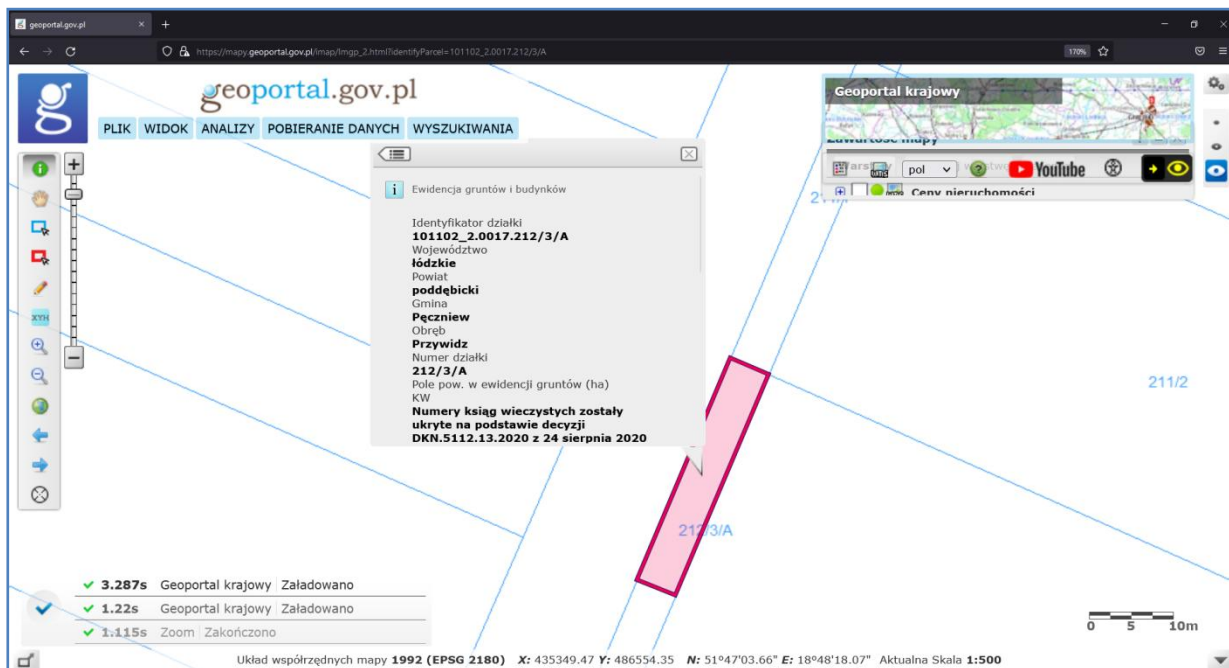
geoportal.gov.pl ×  +

https://mapy.geoportal.gov.pl/imap/Imgp_2.html?identifyParcel=101102_2.0017.212/3/A

170%

geoportal.gov.pl

PLIK WIDOK ANALIZY POBIERANIE DANYCH WYSZUKIWANIA

Geoportal krajowy

pol

YouTube

Ceny nieruchomości

Ewidencja gruntów i budynków

Identyfikator działki
101102_2.0017.212/3/A
Województwo
łódzkie
Powiat
poddębicki
Gmina
Pęczniew
Obręb
Przywidz
Numer działki
212/3/A
Pole pow. w ewidencji gruntów (ha)
KW
Numery ksiąg wieczystych zostały ukryte na podstawie decyzji DKN.5112.13.2020 z 24 sierpnia 2020

211/2

212/3/A

XYH

3.287s Geoportal krajowy Załadowano
1.22s Geoportal krajowy Załadowano
1.115s Zoom Zakończono

0 5 10m

Układ współrzędnych mapy 1992 (EPSG 2180) X: 435349.47 Y: 486554.35 N: 51°47'03.66" E: 18°48'18.07" Aktualna Skala 1:500